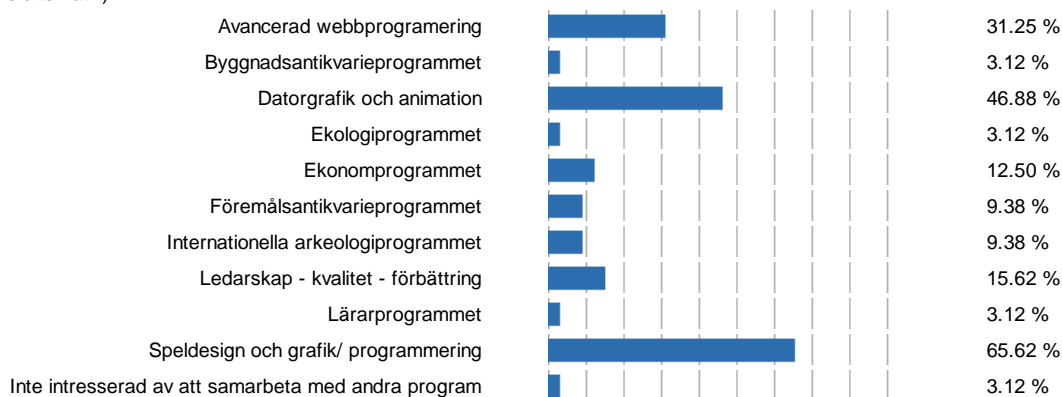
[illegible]

| | |
|---|---|
| Avancerad webbprogramering | 31.25 % |
| Byggnadsantikvarieprogrammet | 3.12 % |
| Datorgrafik och animation | 46.88 % |
| Ekologiprogrammet | 3.12 % |
| Ekonomprogrammet | 12.50 % |
| Föremålsantikvarieprogrammet | 9.38 % |
| Internationella arkeologiprogrammet | 9.38 % |
| Ledarskap - kvalitet - förbättring | 15.62 % |
| Lärarprogrammet | 3.12 % |
| Speldesign och grafik/ programmering | 65.62 % |
| Inte intresserad av att samarbeta med andra program | 3.12 % |